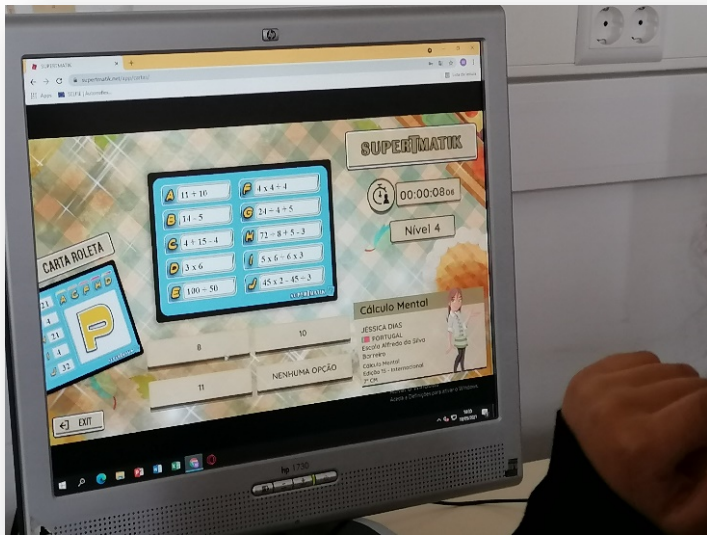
SUPERTMATIK

CARTA ROLETA

A $11 + 10$
B $14 - 5$
C $4 + 15 - 4$
D $3 \times 6$
E $100 - 50$
F $4 \times 4 + 4$
G $24 \div 4 + 5$
H $72 \div 8 + 5 - 3$
I $5 \times 6 - 6 \times 3$
J $45 \times 2 - 45 \div 3$

00:00:08

Nível 4

P

8
10
11
NENHUMA OPÇÃO

Cálculo Mental
JÉSSICA DIAS
PORTUGAL
Escola Alfredo da Silva
Barreiro
Cálculo Mental
Edição 11 - Internacional
1º CM

EXIT

hp

L1750